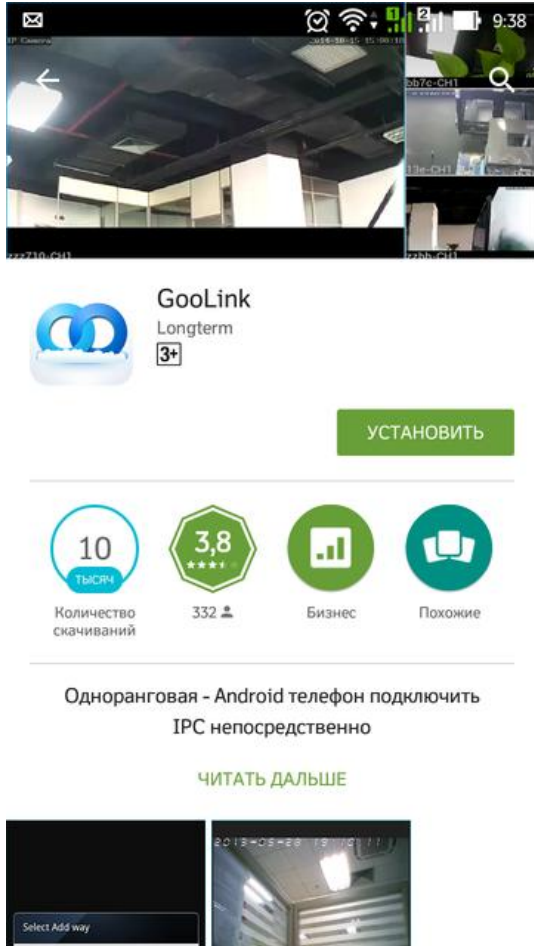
9:38

IP Camera
2014-10-15 15:00:10
bb7c-CH1
13e-CH1
zzz710-CH1
zzhh-CH1

GooLink
Longterm
3+

УСТАНОВИТЬ

10
ТЫСЯЧ
Количество скачиваний

3,8
332

Бизнес

Похожие

Одноранговая - Android телефон подключить IPC непосредственно

ЧИТАТЬ ДАЛЬШЕ

Select Add way
2013-05-28 19:10:11